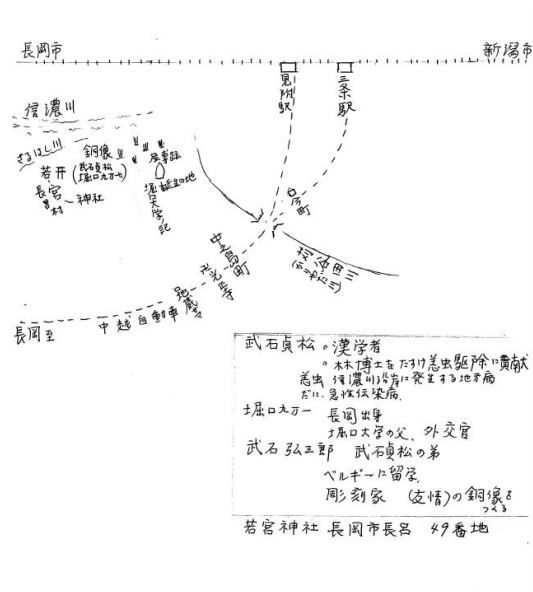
長岡市

新潟市

見附駅

三条駅

信濃川

さるはし川

銅像
(武石貞松
堀口九万一)

居宅跡

堀口九萬一生誕の地

堀口大学記

若宮神社

長呂村

吊町

刈谷田川
(かりやだがわ)

中之島町

法光寺

北越自動車道

長岡至

武石貞松 漢学者
林博士をたすけ恙虫駆除に貢献
恙虫 信濃川沿岸に発生する地方病
だに、急性伝染病
堀口九万一 長岡出身
堀口大学の父、外交官
武石弘三郎 武石貞松の弟
ベルギーに留学
彫刻家 (友情)の銅像をつくる
若宮神社 長岡市長呂 49番地